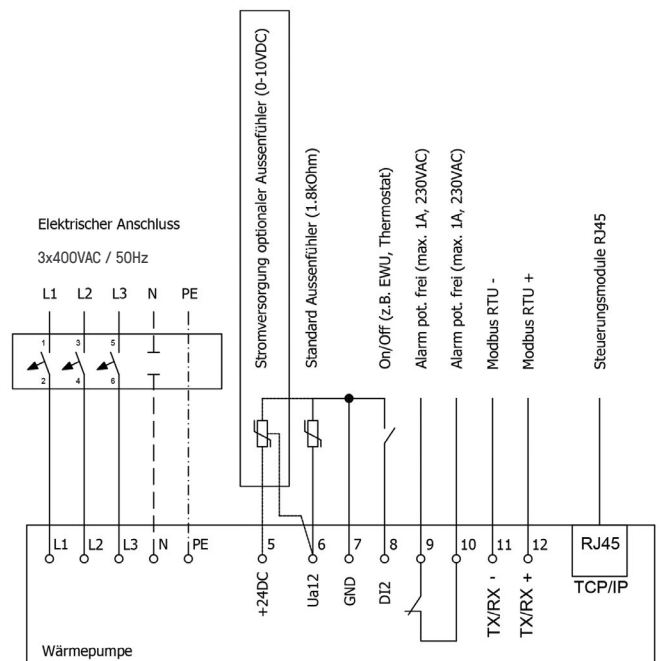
Elektrischer Anschluss

3x400VAC / 50Hz

L1 L2 L3 N PE

1 3 5

2 4 6

Stromversorgung optionaler Aussenfühler (0-10VDC)

Standard Aussenfühler (1.8kOhm)

On/Off (z.B. EWU, Thermostat)

Alarm pot. frei (max. 1A, 230VAC)

Alarm pot. frei (max. 1A, 230VAC)

Modbus RTU -

Modbus RTU +

Steuerungsmodule RJ45

L1 L2 L3 N PE

5 6 7 8 9 10 11 12

+24DC Ua12 GND DI2

TX/RX - TX/RX +

RJ45

TCP/IP

Wärmepumpe